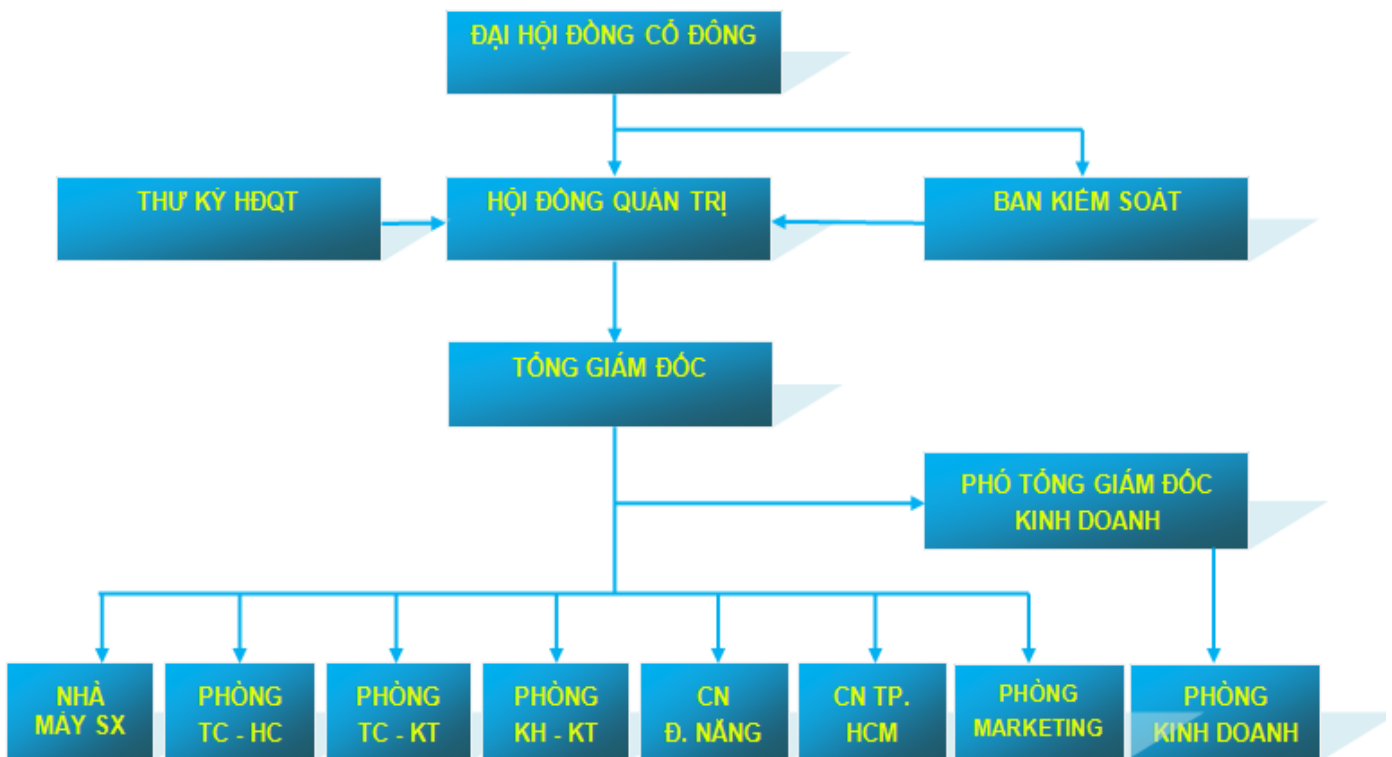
ĐẠI HỘI ĐỒNG CỔ ĐÔNG

THƯ KÝ HĐQT

HỘI ĐỒNG QUẢN TRỊ

BAN KIỂM SOÁT

TỔNG GIÁM ĐỐC

PHÓ TỔNG GIÁM ĐỐC KINH DOANH

NHÀ MÁY SX

PHÒNG TC - HC

PHÒNG TC - KT

PHÒNG KH - KT

CN Đ. NẴNG

CN TP. HCM

PHÒNG MARKETING

PHÒNG KINH DOANH